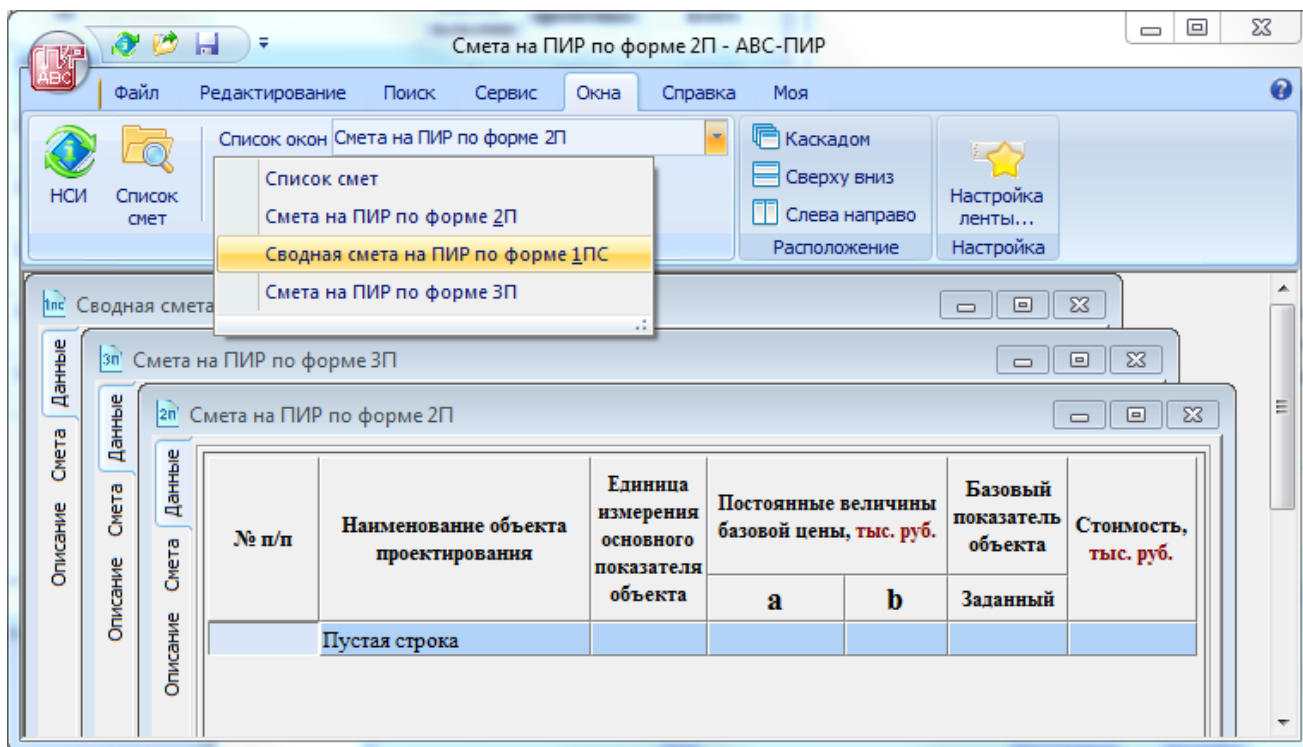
ПИР АВС

Смета на ПИР по форме 2П - АВС-ПИР

Файл Редактирование Поиск Сервис Окна Справка Моя

НСИ Список смет

Список окон Смета на ПИР по форме 2П

Список смет
Смета на ПИР по форме 2П
Сводная смета на ПИР по форме 1ПС
Смета на ПИР по форме 3П

Каскадом
Сверху вниз
Слева направо
Расположение

Настройка ленты...
Настройка

1пс Сводная смета

Данные Смета Описание

3п Смета на ПИР по форме 3П

Данные Смета Описание

2п Смета на ПИР по форме 2П

Данные Смета Описание

| № п/п | Наименование объекта проектирования | Единица измерения основного показателя объекта | Постоянные величины базовой цены, тыс. руб. a | b | Базовый показатель объекта Заданный | Стоимость, тыс. руб. |
|---|---|---|---|---|---|---|
| | Пустая строка | | | | | |